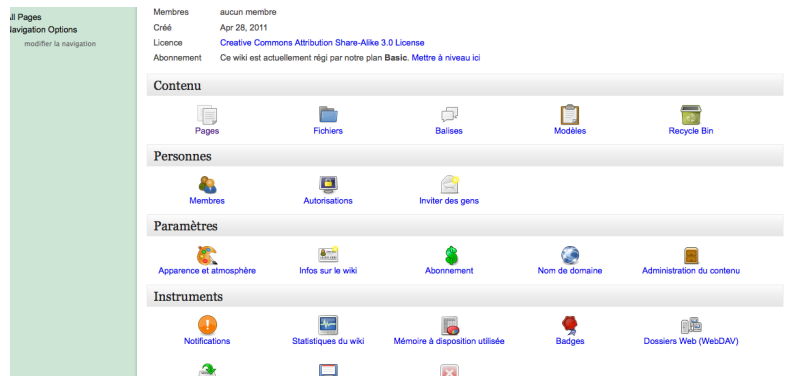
ll Pages
avigation Options
modifier la navigation

| Membres | aucun membre |
|---|---|
| Créé | Apr 28, 2011 |
| Licence | Creative Commons Attribution Share-Alike 3.0 License |
| Abonnement | Ce wiki est actuellement régi par notre plan **Basic**. Mettre à niveau ici |

Contenu

Pages Fichiers Balises Modèles Recycle Bin

Personnes

Membres Autorisations Inviter des gens

Paramètres

Apparence et atmosphère Infos sur le wiki Abonnement Nom de domaine Administration du contenu

Instruments

Notifications Statistiques du wiki Mémoire à disposition utilisée Badges Dossiers Web (WebDAV)